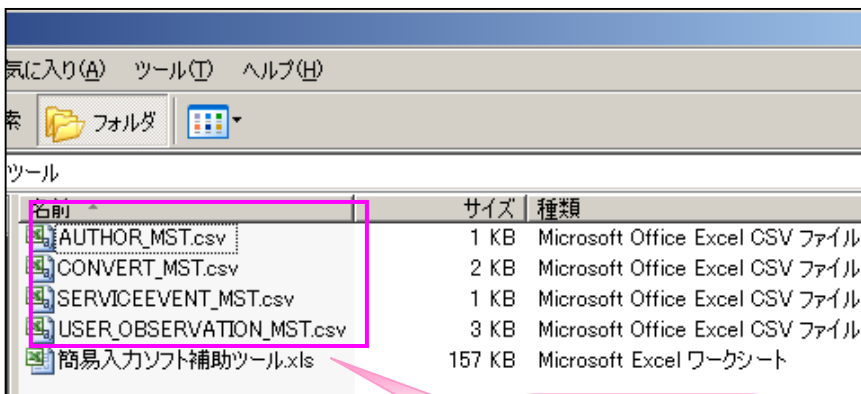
気に入り(A)　ツール(T)　ヘルプ(H)

索　フォルダ

ツール

| 名前 | サイズ | 種類 |
|---|---|---|
| AUTHOR_MST.csv | 1 KB | Microsoft Office Excel CSV ファイル |
| CONVERT_MST.csv | 2 KB | Microsoft Office Excel CSV ファイル |
| SERVICEEVENT_MST.csv | 1 KB | Microsoft Office Excel CSV ファイル |
| USER_OBSERVATION_MST.csv | 3 KB | Microsoft Office Excel CSV ファイル |
| 簡易入力ソフト補助ツール.xls | 157 KB | Microsoft Excel ワークシート |